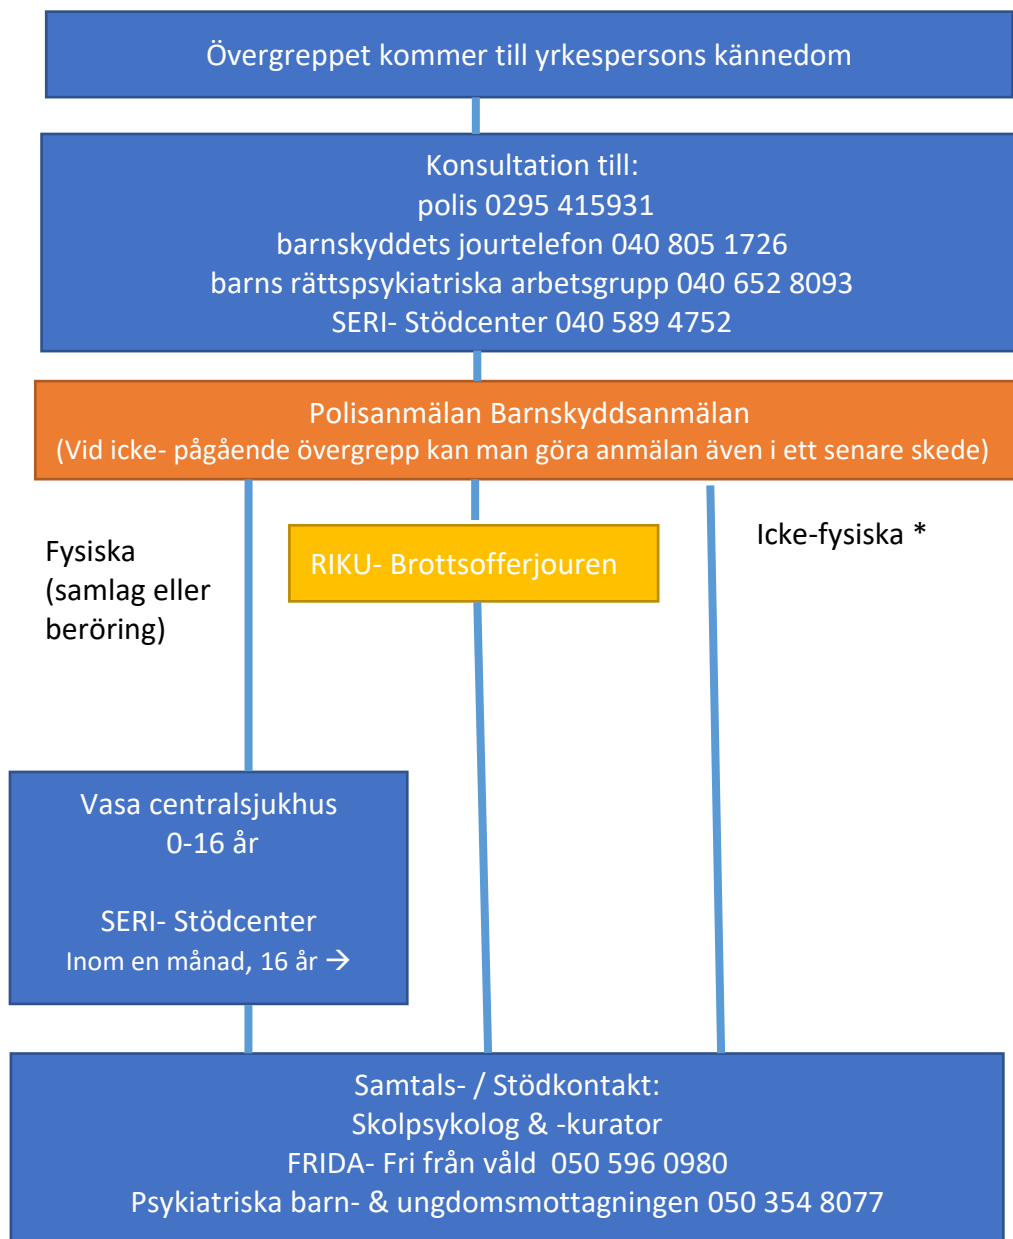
Övergreppet kommer till yrkespersons kännedom

Konsultation till:
polis 0295 415931
barnskyddets jourtelefon 040 805 1726
barns rättspsykiatriska arbetsgrupp 040 652 8093
SERI- Stödcenter 040 589 4752

Polisanmälan Barnskyddsanmälan
(Vid icke- pågående övergrepp kan man göra anmälan även i ett senare skede)

Fysiska (samlag eller beröring)

RIKU- Brottsofferjouren

Icke-fysiska *

Vasa centralsjukhus
0-16 år

SERI- Stödcenter
Inom en månad, 16 år →

Samtals- / Stödkontakt:
Skolpsykolog & -kurator
FRIDA- Fri från våld 050 596 0980
Psykiatriska barn- & ungdomsmottagningen 050 354 8077